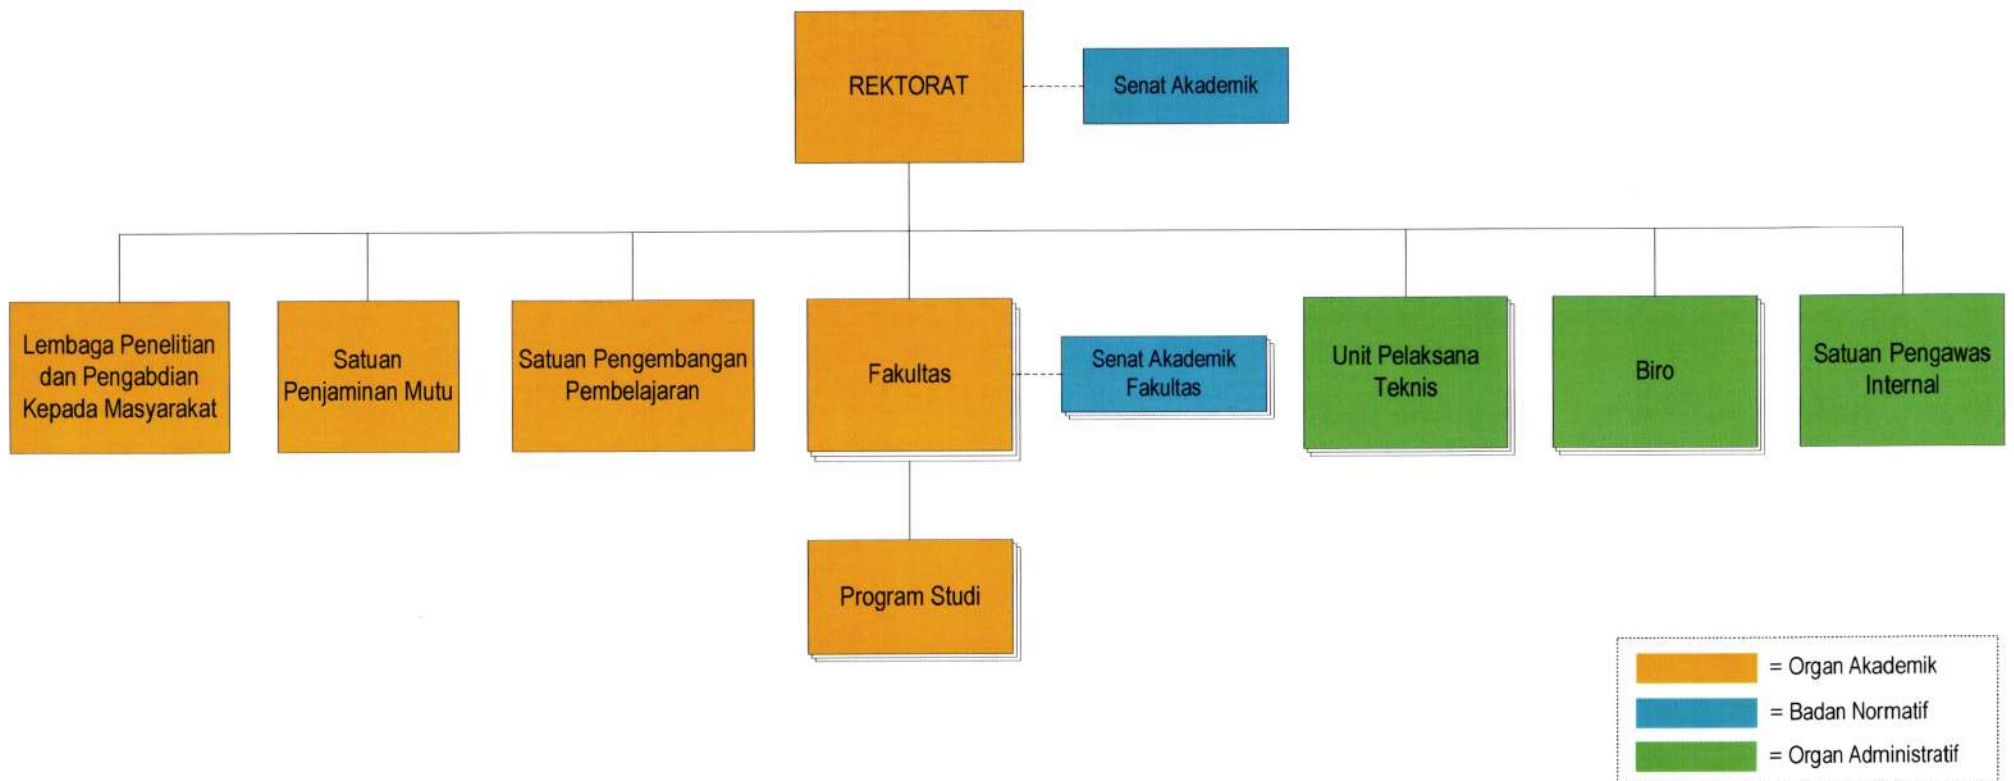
REKTORAT

Senat Akademik

Lembaga Penelitian dan Pengabdian Kepada Masyarakat

Satuan Penjaminan Mutu

Satuan Pengembangan Pembelajaran

Fakultas

Senat Akademik Fakultas

Unit Pelaksana Teknis

Biro

Satuan Pengawas Internal

Program Studi

= Organ Akademik

= Badan Normatif

= Organ Administratif